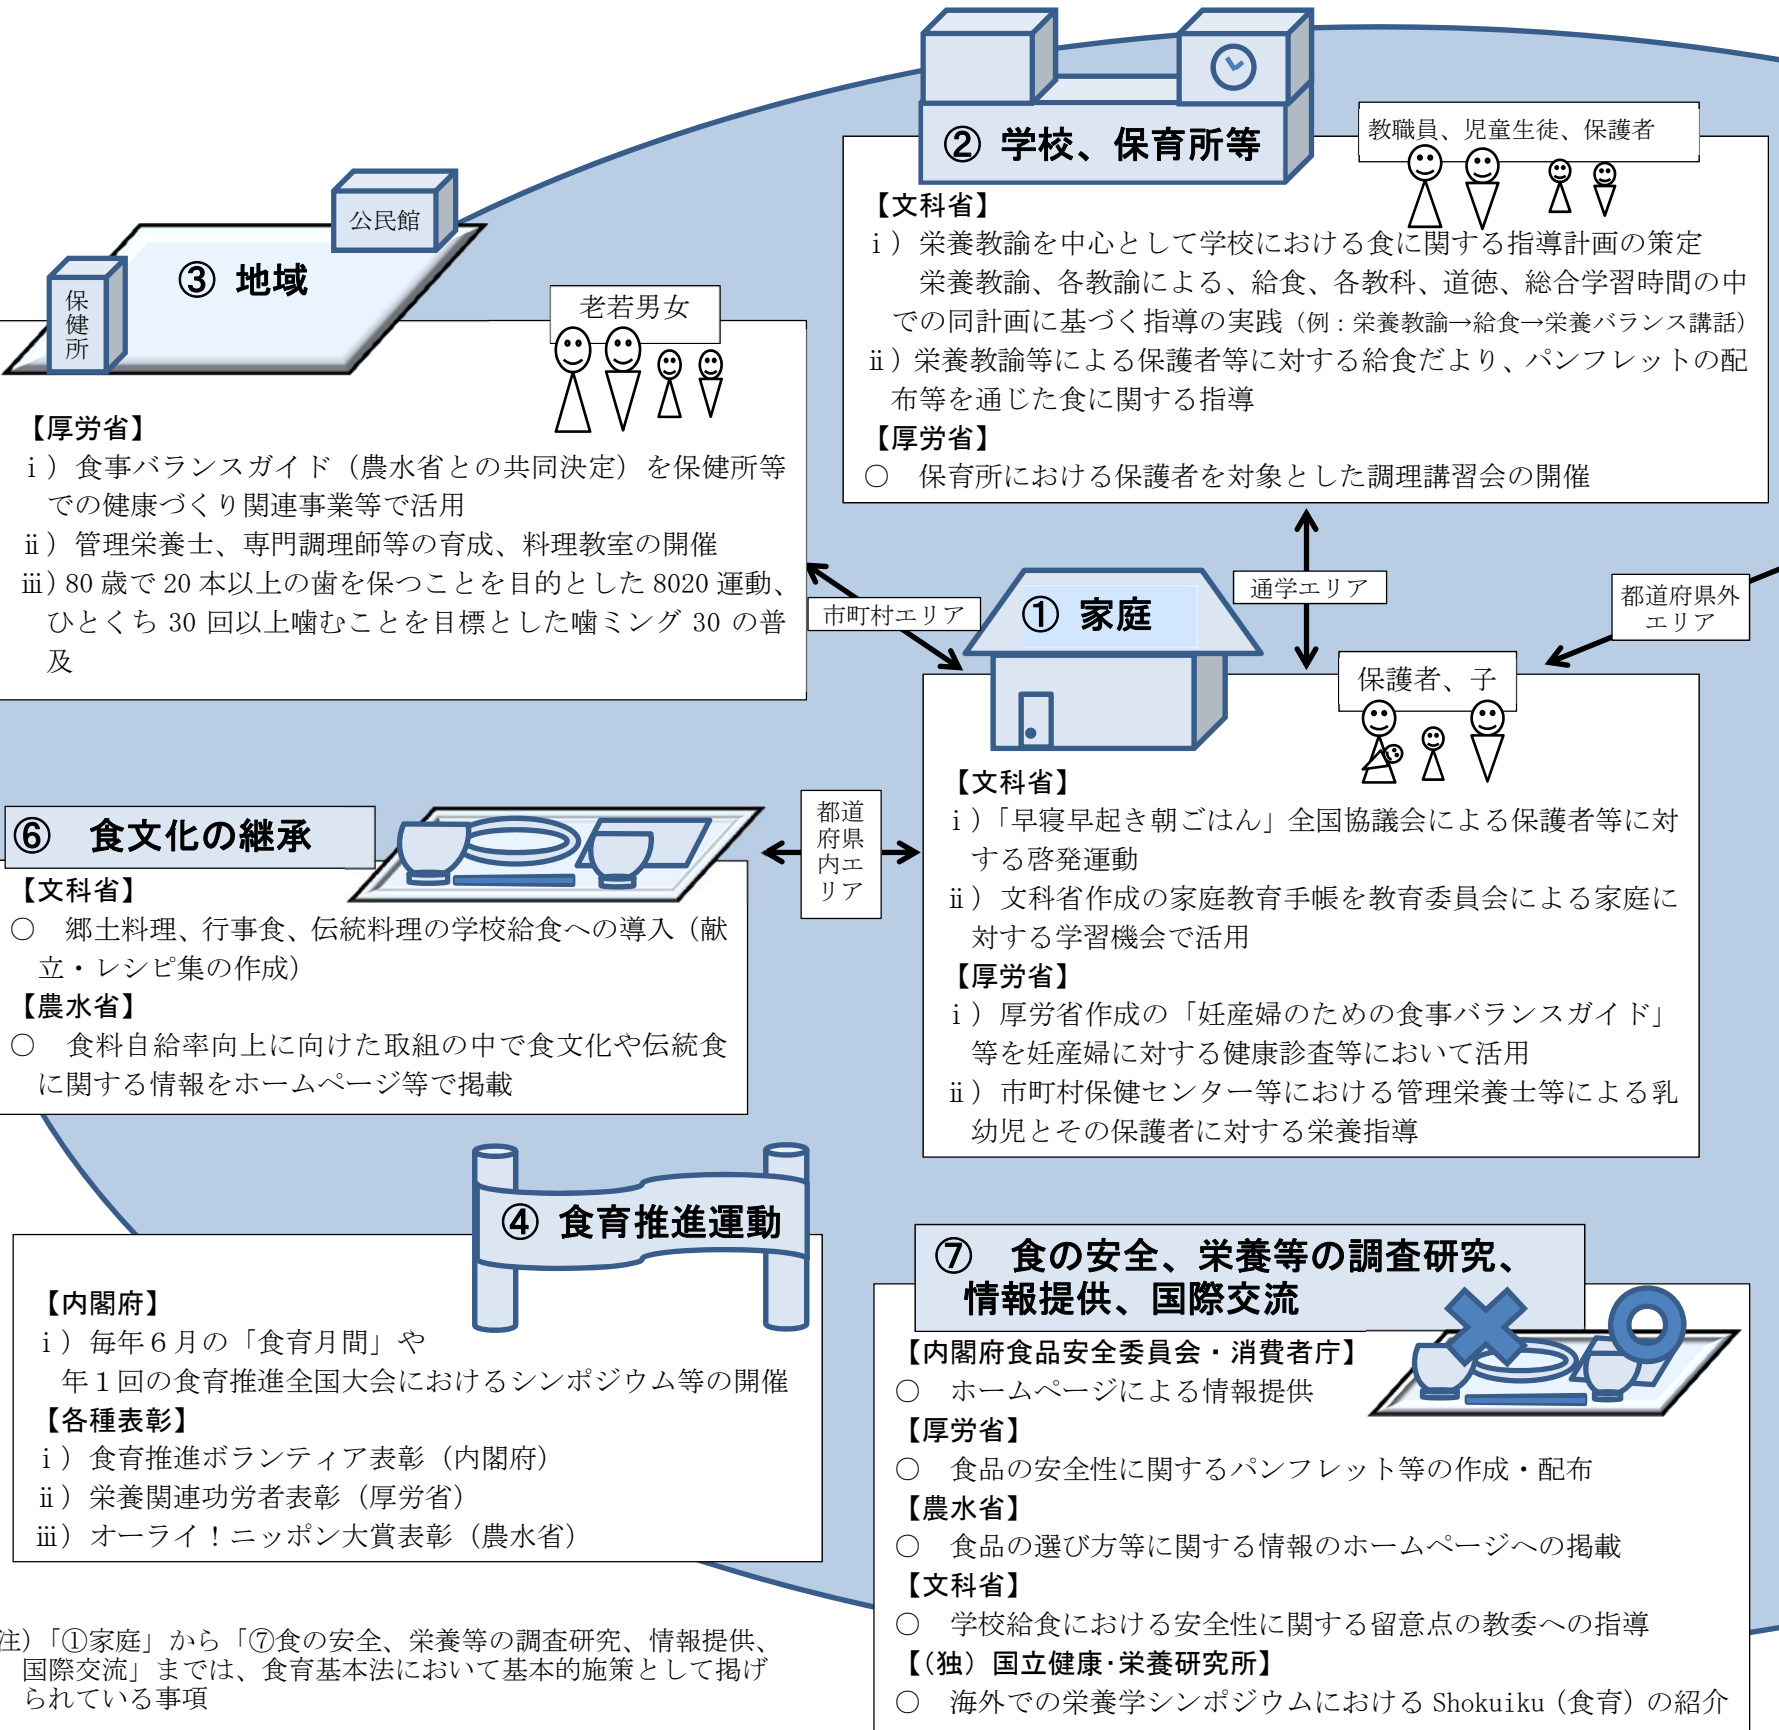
② 学校、保育所等

教職員、児童生徒、保護者

【文科省】
ｉ）栄養教諭を中心として学校における食に関する指導計画の策定
栄養教諭、各教諭による、給食、各教科、道徳、総合学習時間の中での同計画に基づく指導の実践（例：栄養教諭→給食→栄養バランス講話）
ⅱ）栄養教諭等による保護者等に対する給食だより、パンフレットの配布等を通じた食に関する指導
【厚労省】
○ 保育所における保護者を対象とした調理講習会の開催

公民館

③ 地域

保健所

老若男女

【厚労省】
ｉ）食事バランスガイド（農水省との共同決定）を保健所等での健康づくり関連事業等で活用
ⅱ）管理栄養士、専門調理師等の育成、料理教室の開催
ⅲ）80 歳で 20 本以上の歯を保つことを目的とした 8020 運動、ひとくち 30 回以上噛むことを目標とした噛ミング 30 の普及

市町村エリア

① 家庭

通学エリア

都道府県外エリア

保護者、子

【文科省】
ｉ）「早寝早起き朝ごはん」全国協議会による保護者等に対する啓発運動
ⅱ）文科省作成の家庭教育手帳を教育委員会による家庭に対する学習機会で活用
【厚労省】
ｉ）厚労省作成の「妊産婦のための食事バランスガイド」等を妊産婦に対する健康診査等において活用
ⅱ）市町村保健センター等における管理栄養士等による乳幼児とその保護者に対する栄養指導

⑥ 食文化の継承

都道府県内エリア

【文科省】
○ 郷土料理、行事食、伝統料理の学校給食への導入（献立・レシピ集の作成）
【農水省】
○ 食料自給率向上に向けた取組の中で食文化や伝統食に関する情報をホームページ等で掲載

④ 食育推進運動

【内閣府】
ｉ）毎年６月の「食育月間」や
年１回の食育推進全国大会におけるシンポジウム等の開催
【各種表彰】
ｉ）食育推進ボランティア表彰（内閣府）
ⅱ）栄養関連功労者表彰（厚労省）
ⅲ）オーライ！ニッポン大賞表彰（農水省）

⑦ 食の安全、栄養等の調査研究、情報提供、国際交流

【内閣府食品安全委員会・消費者庁】
○ ホームページによる情報提供
【厚労省】
○ 食品の安全性に関するパンフレット等の作成・配布
【農水省】
○ 食品の選び方等に関する情報のホームページへの掲載
【文科省】
○ 学校給食における安全性に関する留意点の教委への指導
【（独）国立健康･栄養研究所】
○ 海外での栄養学シンポジウムにおける Shokuiku（食育）の紹介

注）「①家庭」から「⑦食の安全、栄養等の調査研究、情報提供、国際交流」までは、食育基本法において基本的施策として掲げられている事項